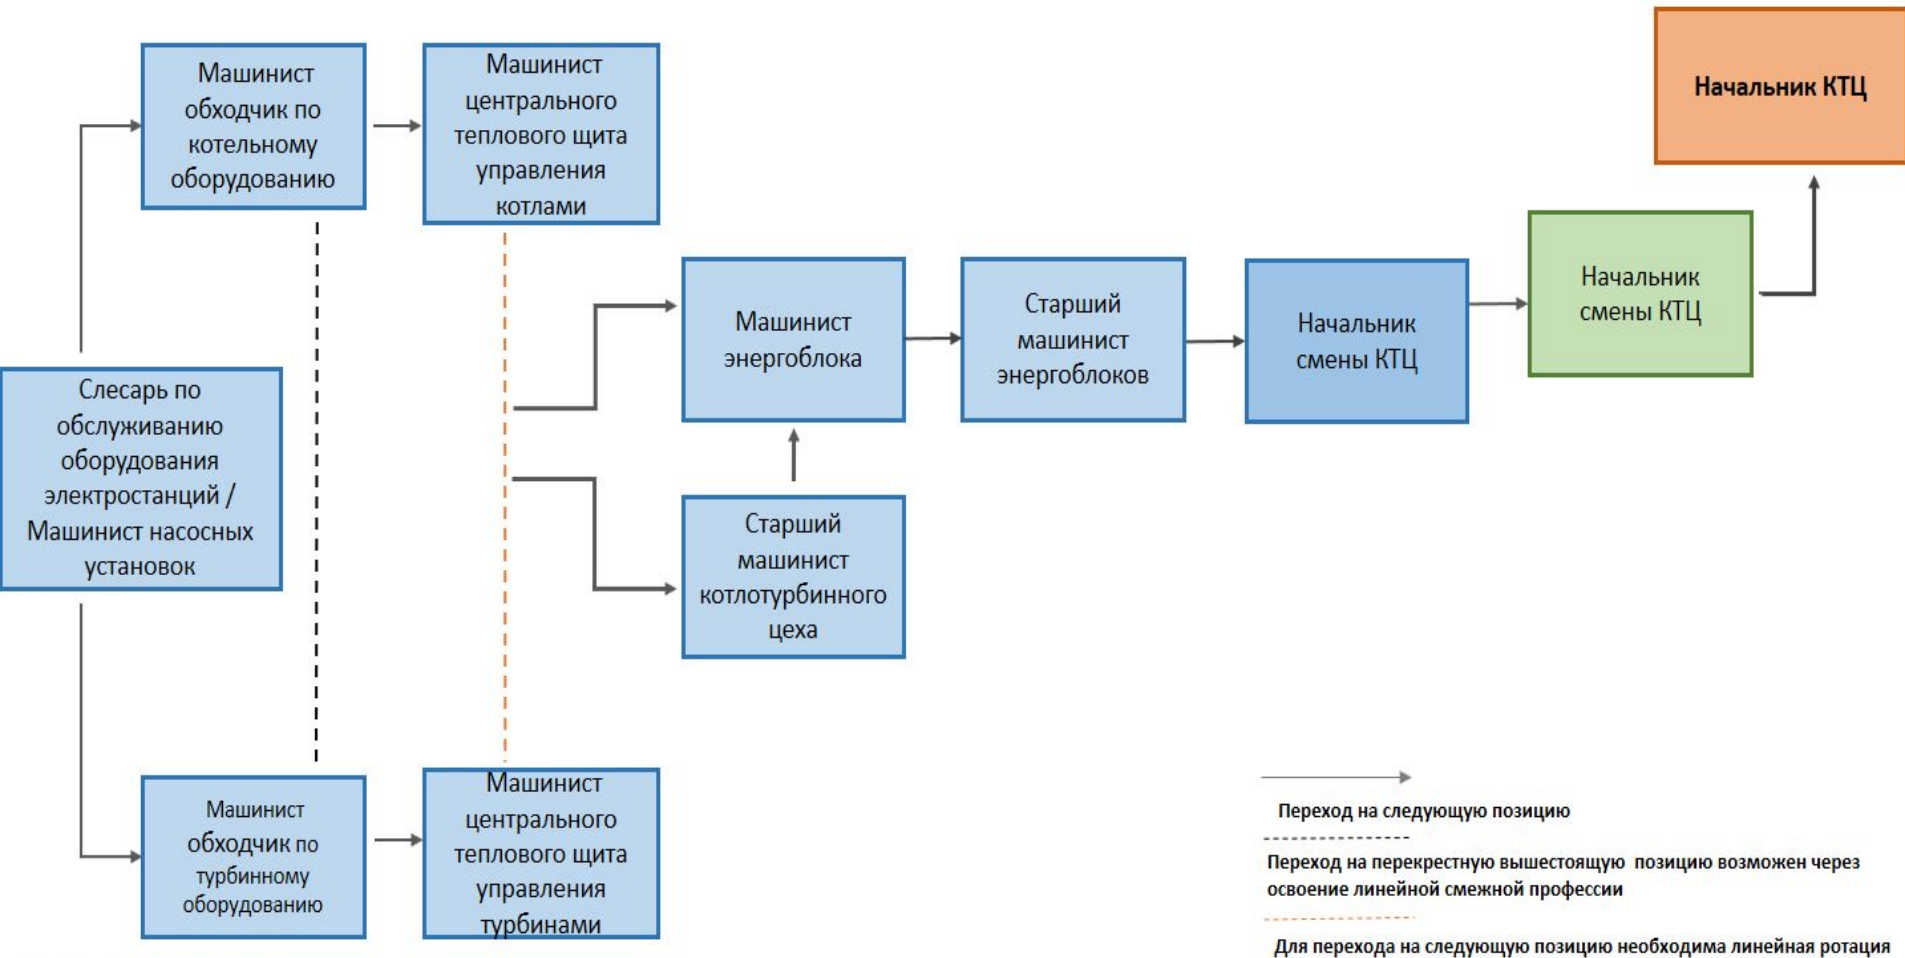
Начальник КТЦ

Машинист обходчик по котельному оборудованию

Машинист центрального теплового щита управления котлами

Машинист энергоблока

Старший машинист энергоблоков

Начальник смены КТЦ

Начальник смены КТЦ

Слесарь по обслуживанию оборудования электростанций / Машинист насосных установок

Старший машинист котлотурбинного цеха

Машинист обходчик по турбинному оборудованию

Машинист центрального теплового щита управления турбинами

Переход на следующую позицию

Переход на перекрестную вышестоящую позицию возможен через освоение линейной смежной профессии

Для перехода на следующую позицию необходима линейная ротация